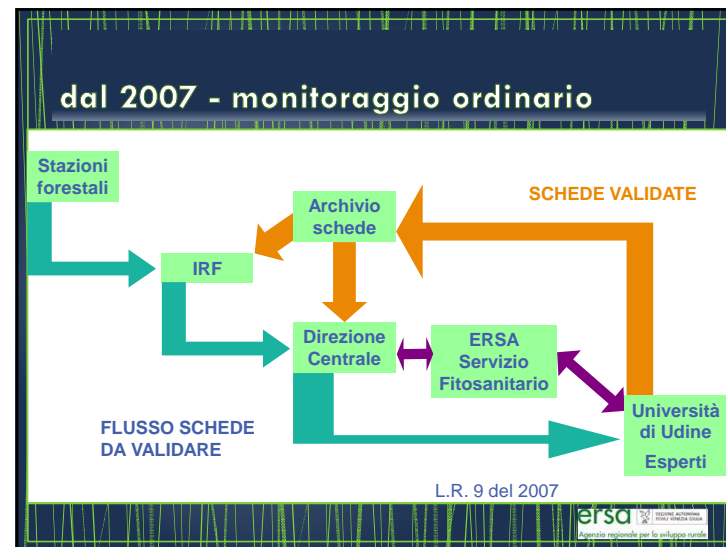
dal 2007 - monitoraggio ordinario

Stazioni forestali

Archivio schede

SCHEDE VALIDATE

IRF

Direzione Centrale

ERSA Servizio Fitosanitario

FLUSSO SCHEDE DA VALIDARE

Università di Udine

Esperti

L.R. 9 del 2007

ersa REGIONE AUTONOMA FRIULI VENEZIA GIULIA

Agenzia regionale per lo sviluppo rurale